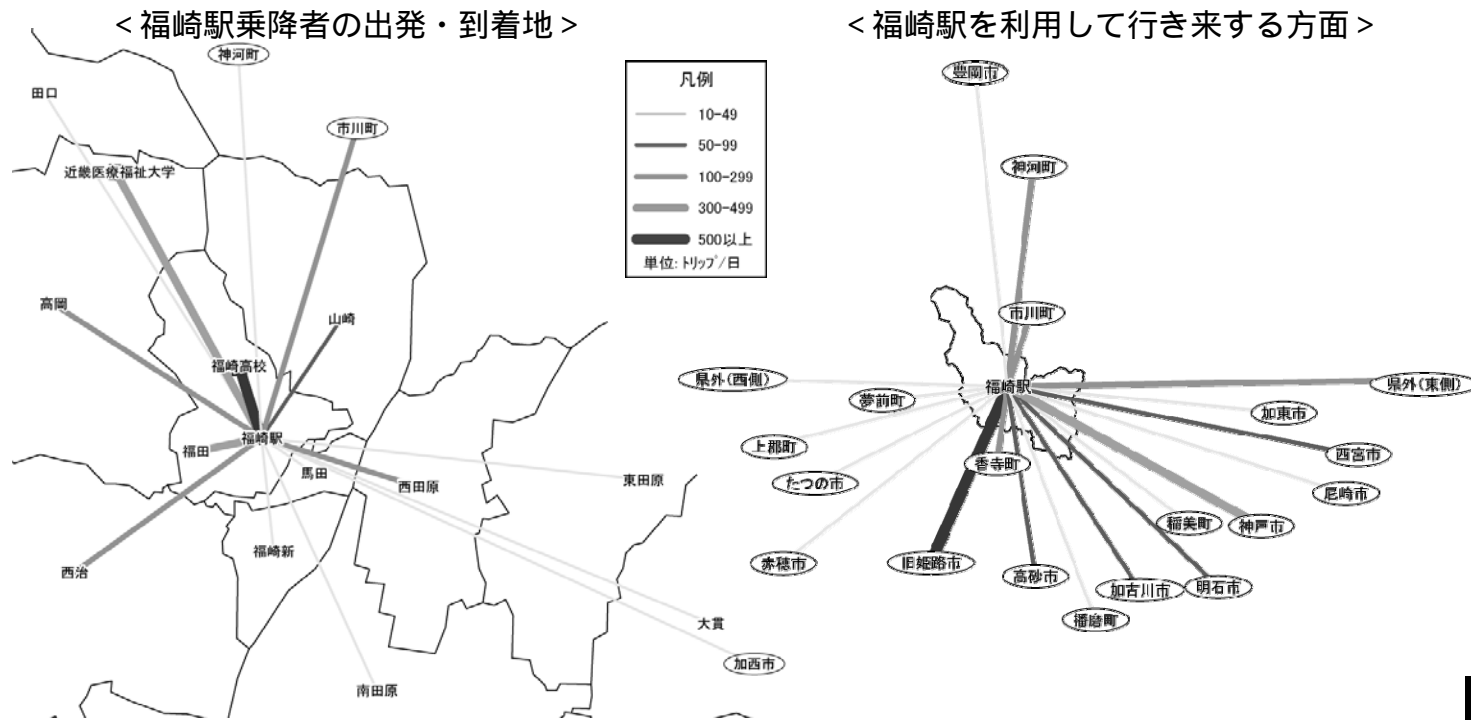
<福崎駅乗降者の出発・到着地>

<福崎駅を利用して行き来する方面>

神河町
田口
市川町
近畿医療福祉大学
凡例
10-49
50-99
100-299
300-499
500以上
単位: トリップ/日
高岡
山崎
福崎高校
福田
福崎駅
馬田
西田原
東田原
福崎新
西治
大貫
加西市
南田原

豊岡市
神河町
市川町
県外(西側)
福崎駅
県外(東側)
夢前町
加東市
上郡町
西宮市
香寺町
たつの市
尼崎市
稲美町
神戸市
赤穂市
旧姫路市
高砂市
加古川市
明石市
播磨町